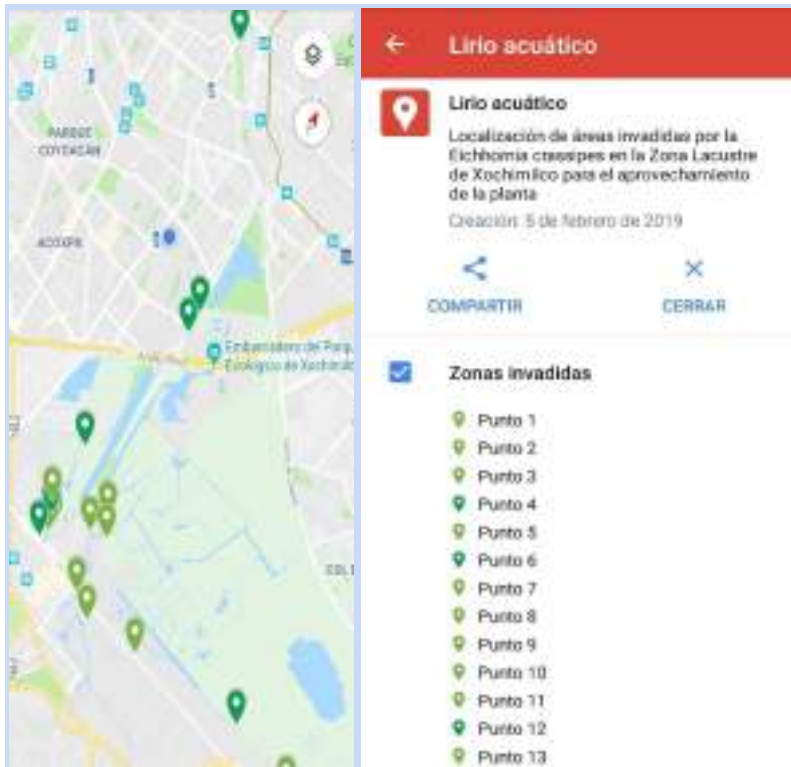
PARQUE COYOACÁN

ACOXPA

Embarcadero del Parque Ecológico de Xochimilco

COL

Lirio acuático

Lirio acuático

Localización de áreas invadidas por la Eichhornia crassipes en la Zona Lacustre de Xochimilco para el aprovechamiento de la planta

Creación: 5 de febrero de 2019

COMPARTIR

CERRAR

Zonas invadidas

Punto 1

Punto 2

Punto 3

Punto 4

Punto 5

Punto 6

Punto 7

Punto 8

Punto 9

Punto 10

Punto 11

Punto 12

Punto 13